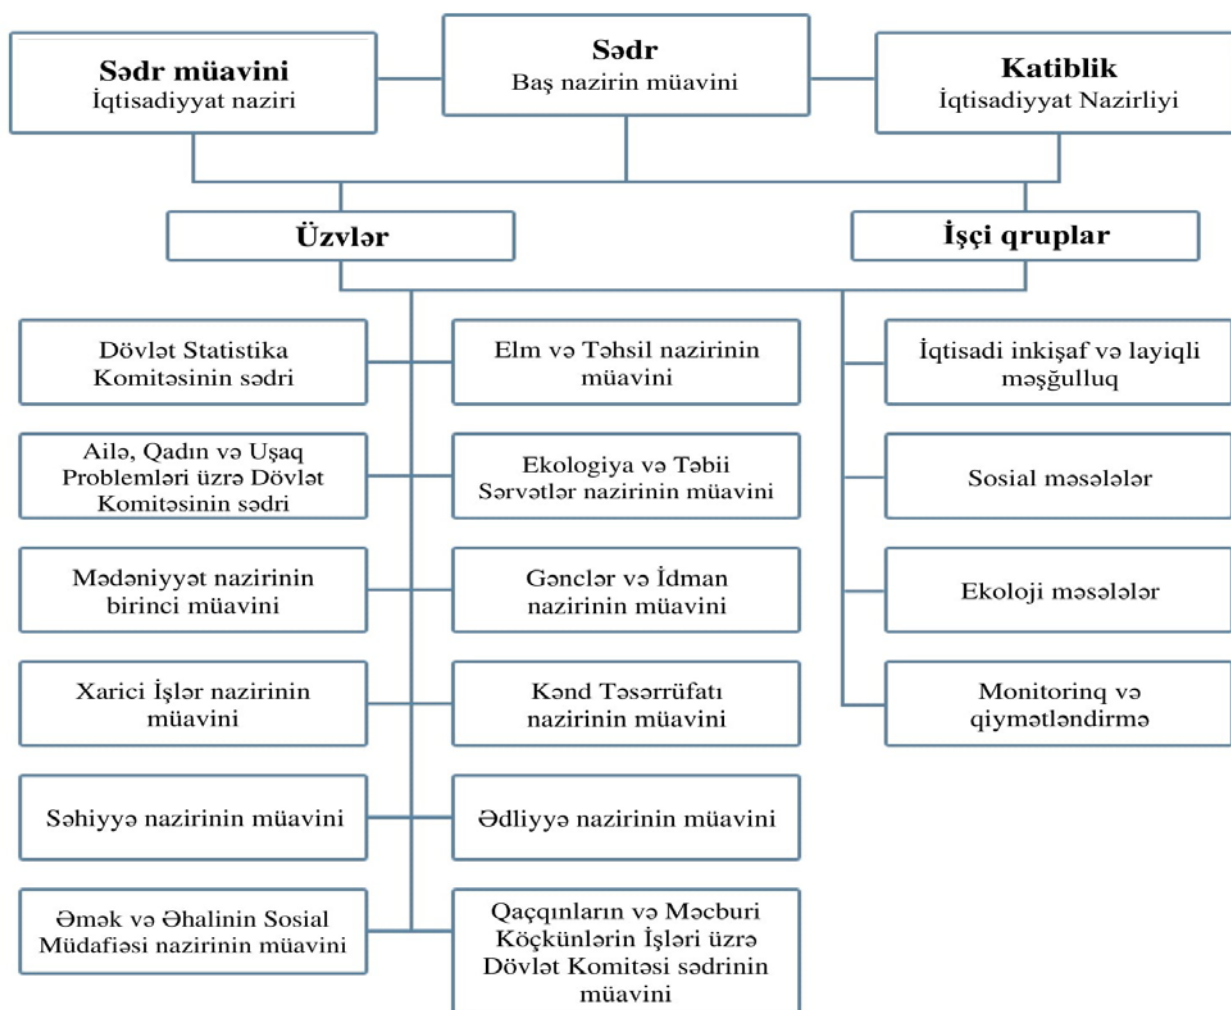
Sədr müavini
İqtisadiyyat naziri

Sədr
Baş nazirin müavini

Katiblik
İqtisadiyyat Nazirliyi

Üzvlər

İşçi qruplar

Dövlət Statistika Komitəsinin sədri

Elm və Təhsil nazirinin müavini

İqtisadi inkişaf və layiqli məşğulluq

Ailə, Qadın və Uşaq Problemləri üzrə Dövlət Komitəsinin sədri

Ekologiya və Təbii Sərvətlər nazirinin müavini

Sosial məsələlər

Mədəniyyət nazirinin birinci müavini

Gənclər və İdman nazirinin müavini

Ekoloji məsələlər

Xarici İşlər nazirinin müavini

Kənd Təsərrüfatı nazirinin müavini

Monitorinq və qiymətləndirmə

Səhiyyə nazirinin müavini

Ədliyyə nazirinin müavini

Əmək və Əhalinin Sosial Müdafiəsi nazirinin müavini

Qaçqınların və Məcburi Köçkünlərin İşləri üzrə Dövlət Komitəsi sədrinin müavini